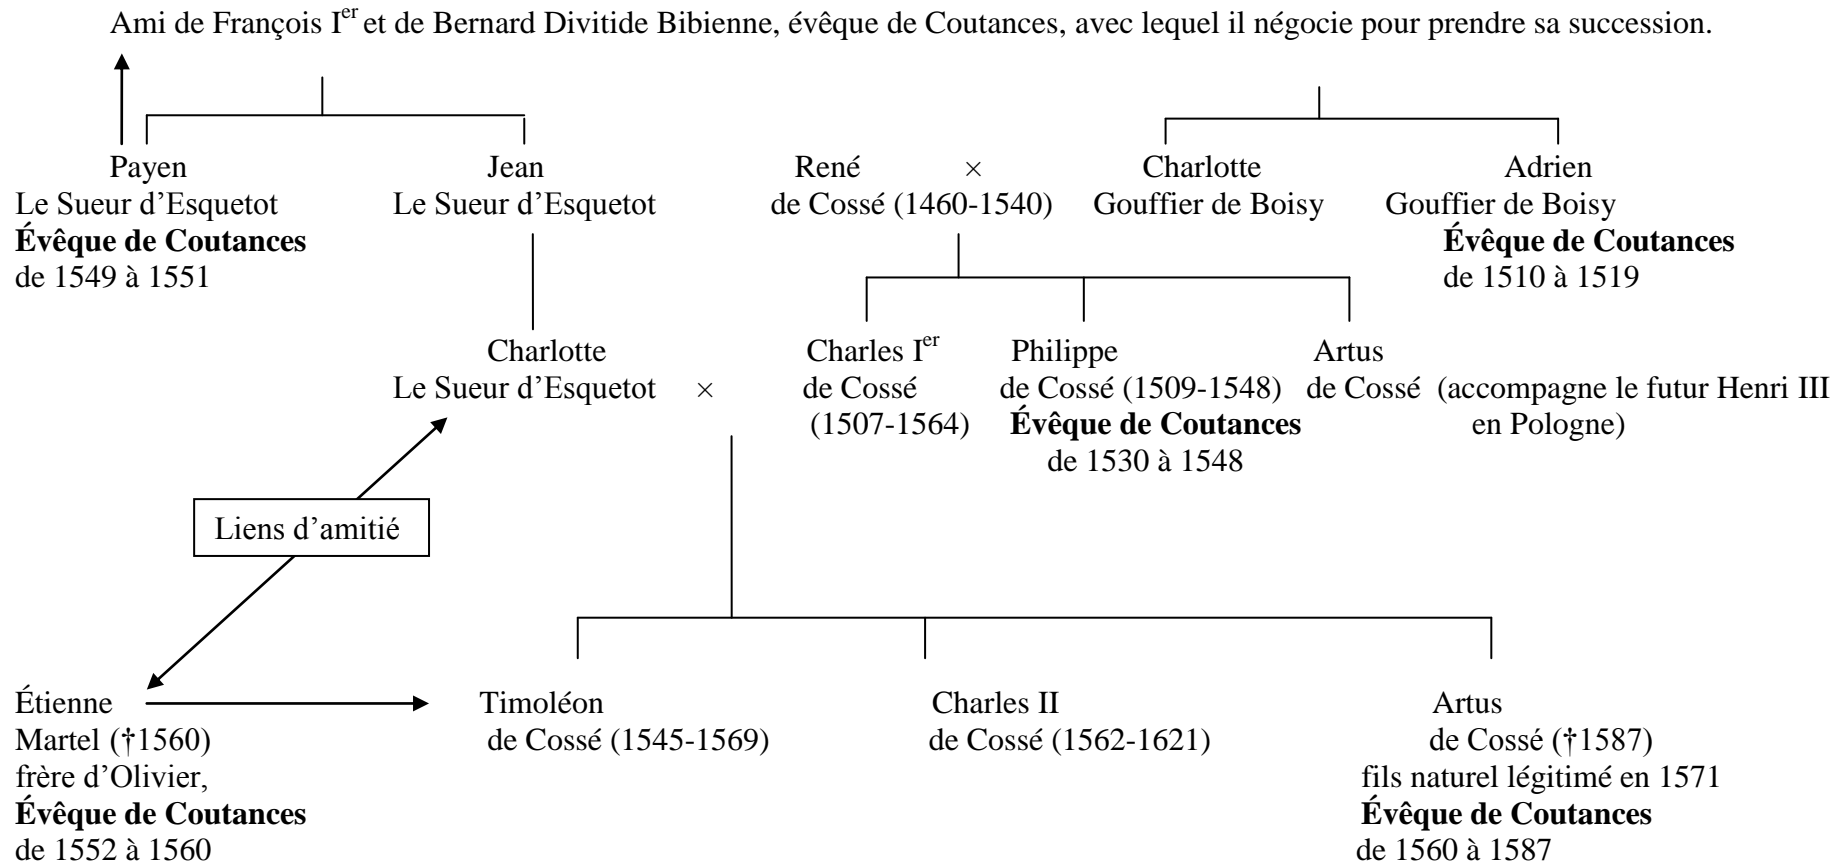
Ami de François I$^{er}$ et de Bernard Dividide Bibienne, évêque de Coutances, avec lequel il négocie pour prendre sa succession.

Payen
Le Sueur d'Esquetot
**Évêque de Coutances**
de 1549 à 1551

Jean
Le Sueur d'Esquetot

René × de Cossé (1460-1540)

Charlotte
Gouffier de Boisy

Adrien
Gouffier de Boisy
**Évêque de Coutances**
de 1510 à 1519

Charlotte
Le Sueur d'Esquetot ×

Charles I$^{er}$
de Cossé
(1507-1564)

Philippe
de Cossé (1509-1548)
**Évêque de Coutances**
de 1530 à 1548

Artus
de Cossé (accompagne le futur Henri III en Pologne)

Liens d'amitié

Étienne
Martel (†1560)
frère d'Olivier,
**Évêque de Coutances**
de 1552 à 1560

Timoléon
de Cossé (1545-1569)

Charles II
de Cossé (1562-1621)

Artus
de Cossé (†1587)
fils naturel légitimé en 1571
**Évêque de Coutances**
de 1560 à 1587